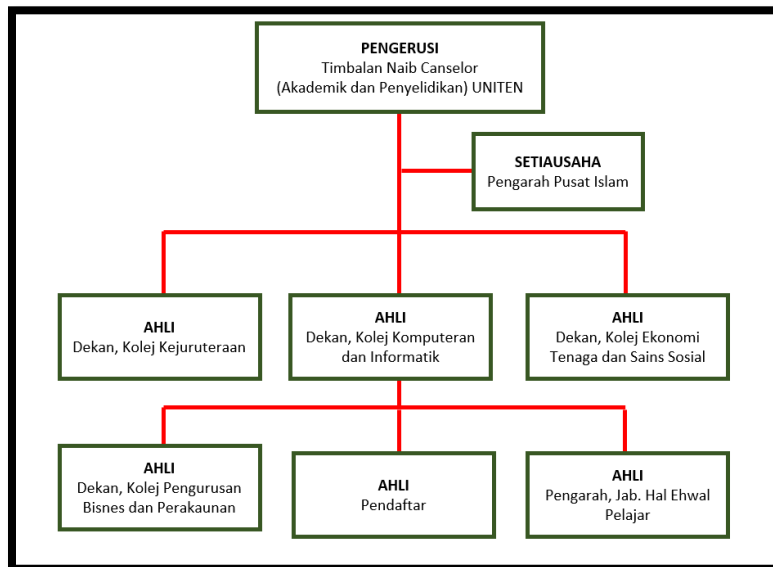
PENGERUSI
Timbalan Naib Canselor
(Akademik dan Penyelidikan) UNITEN

SETIAUSAHA
Pengarah Pusat Islam

AHLI
Dekan, Kolej Kejuruteraan

AHLI
Dekan, Kolej Komputeran dan Informatik

AHLI
Dekan, Kolej Ekonomi Tenaga dan Sains Sosial

AHLI
Dekan, Kolej Pengurusan Bisnes dan Perakaunan

AHLI
Pendaftar

AHLI
Pengarah, Jab. Hal Ehwal Pelajar